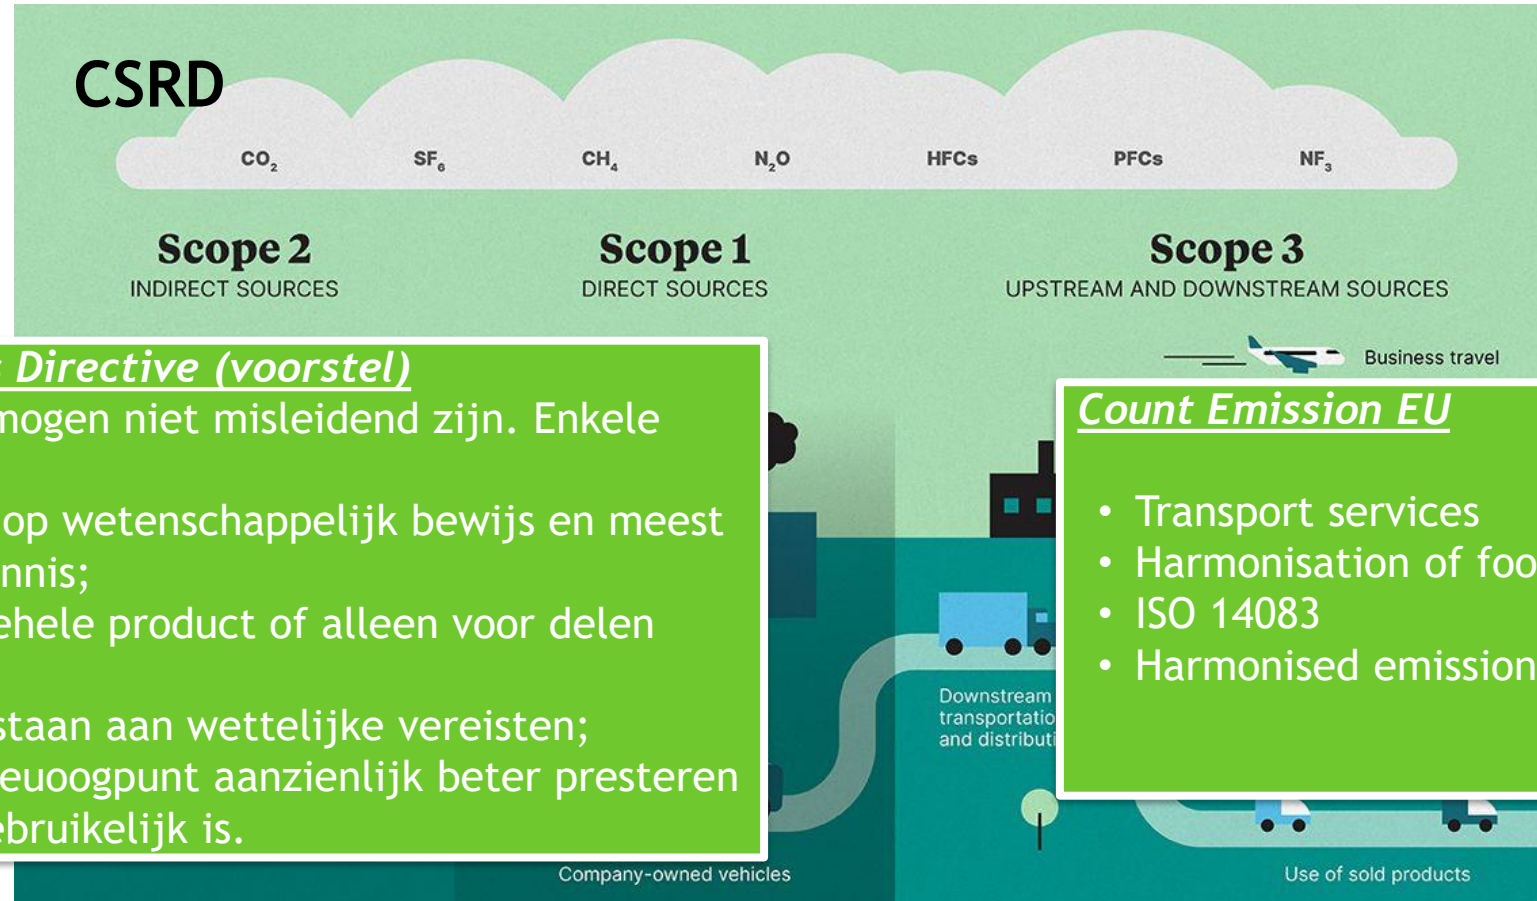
CSRD

$CO_2$ $SF_6$ $CH_4$ $N_2O$ HFCs PFCs $NF_3$

Scope 2
INDIRECT SOURCES

Scope 1
DIRECT SOURCES

Scope 3
UPSTREAM AND DOWNSTREAM SOURCES

Business travel

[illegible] Directive (voorstel)
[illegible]mogen niet misleidend zijn. Enkele

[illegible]op wetenschappelijk bewijs en meest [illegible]nnis;
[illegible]ehele product of alleen voor delen

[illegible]staan aan wettelijke vereisten;
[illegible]euoogpunt aanzienlijk beter presteren
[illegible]ebruikelijk is.

Count Emission EU

• Transport services
• Harmonisation of foo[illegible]
• ISO 14083
• Harmonised emission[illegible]

Downstream transportatio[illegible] and distributi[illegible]

Company-owned vehicles

Use of sold products